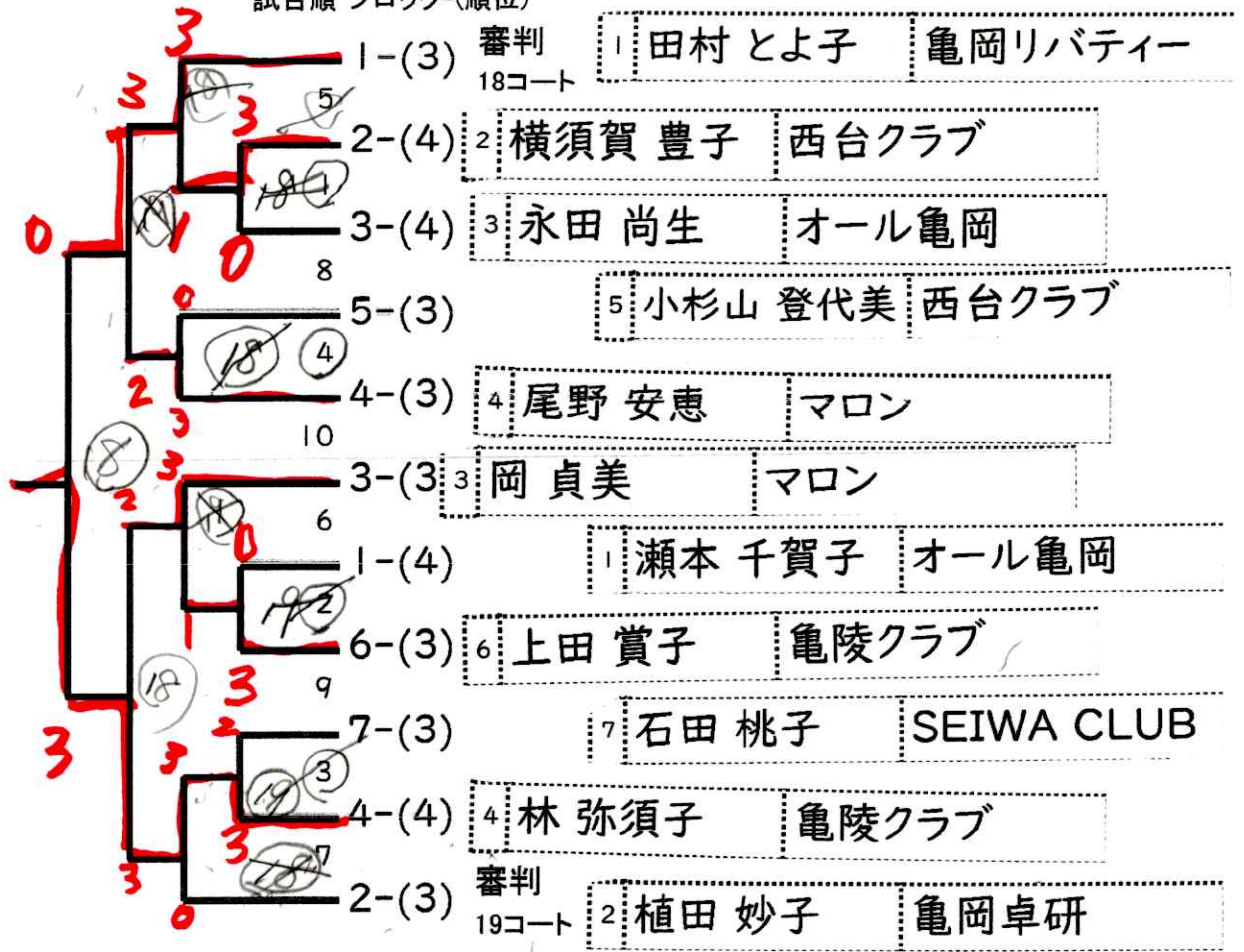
試合順 ブロック(順位)

1-(3) 審判 18コート 1 田村 とよ子 亀岡リバティー
5
2-(4) 2 横須賀 豊子 西台クラブ
3-(4) 3 永田 尚生 オール亀岡
8
5-(3) 5 小杉山 登代美 西台クラブ
4-(3) 4 尾野 安恵 マロン
10
3-(3 3 岡 貞美 マロン
6
1-(4) 1 瀬本 千賀子 オール亀岡
6-(3) 6 上田 賞子 亀陵クラブ
9
7-(3) 7 石田 桃子 SEIWA CLUB
4-(4) 4 林 弥須子 亀陵クラブ
7
2-(3) 審判 19コート 2 植田 妙子 亀岡卓研

3 3 3 0 3 0 0 2 3 3 2 0 1 3 2 3 3 3 3 0
18 18 18 18 19 18 8 1 1 4 1 2 3